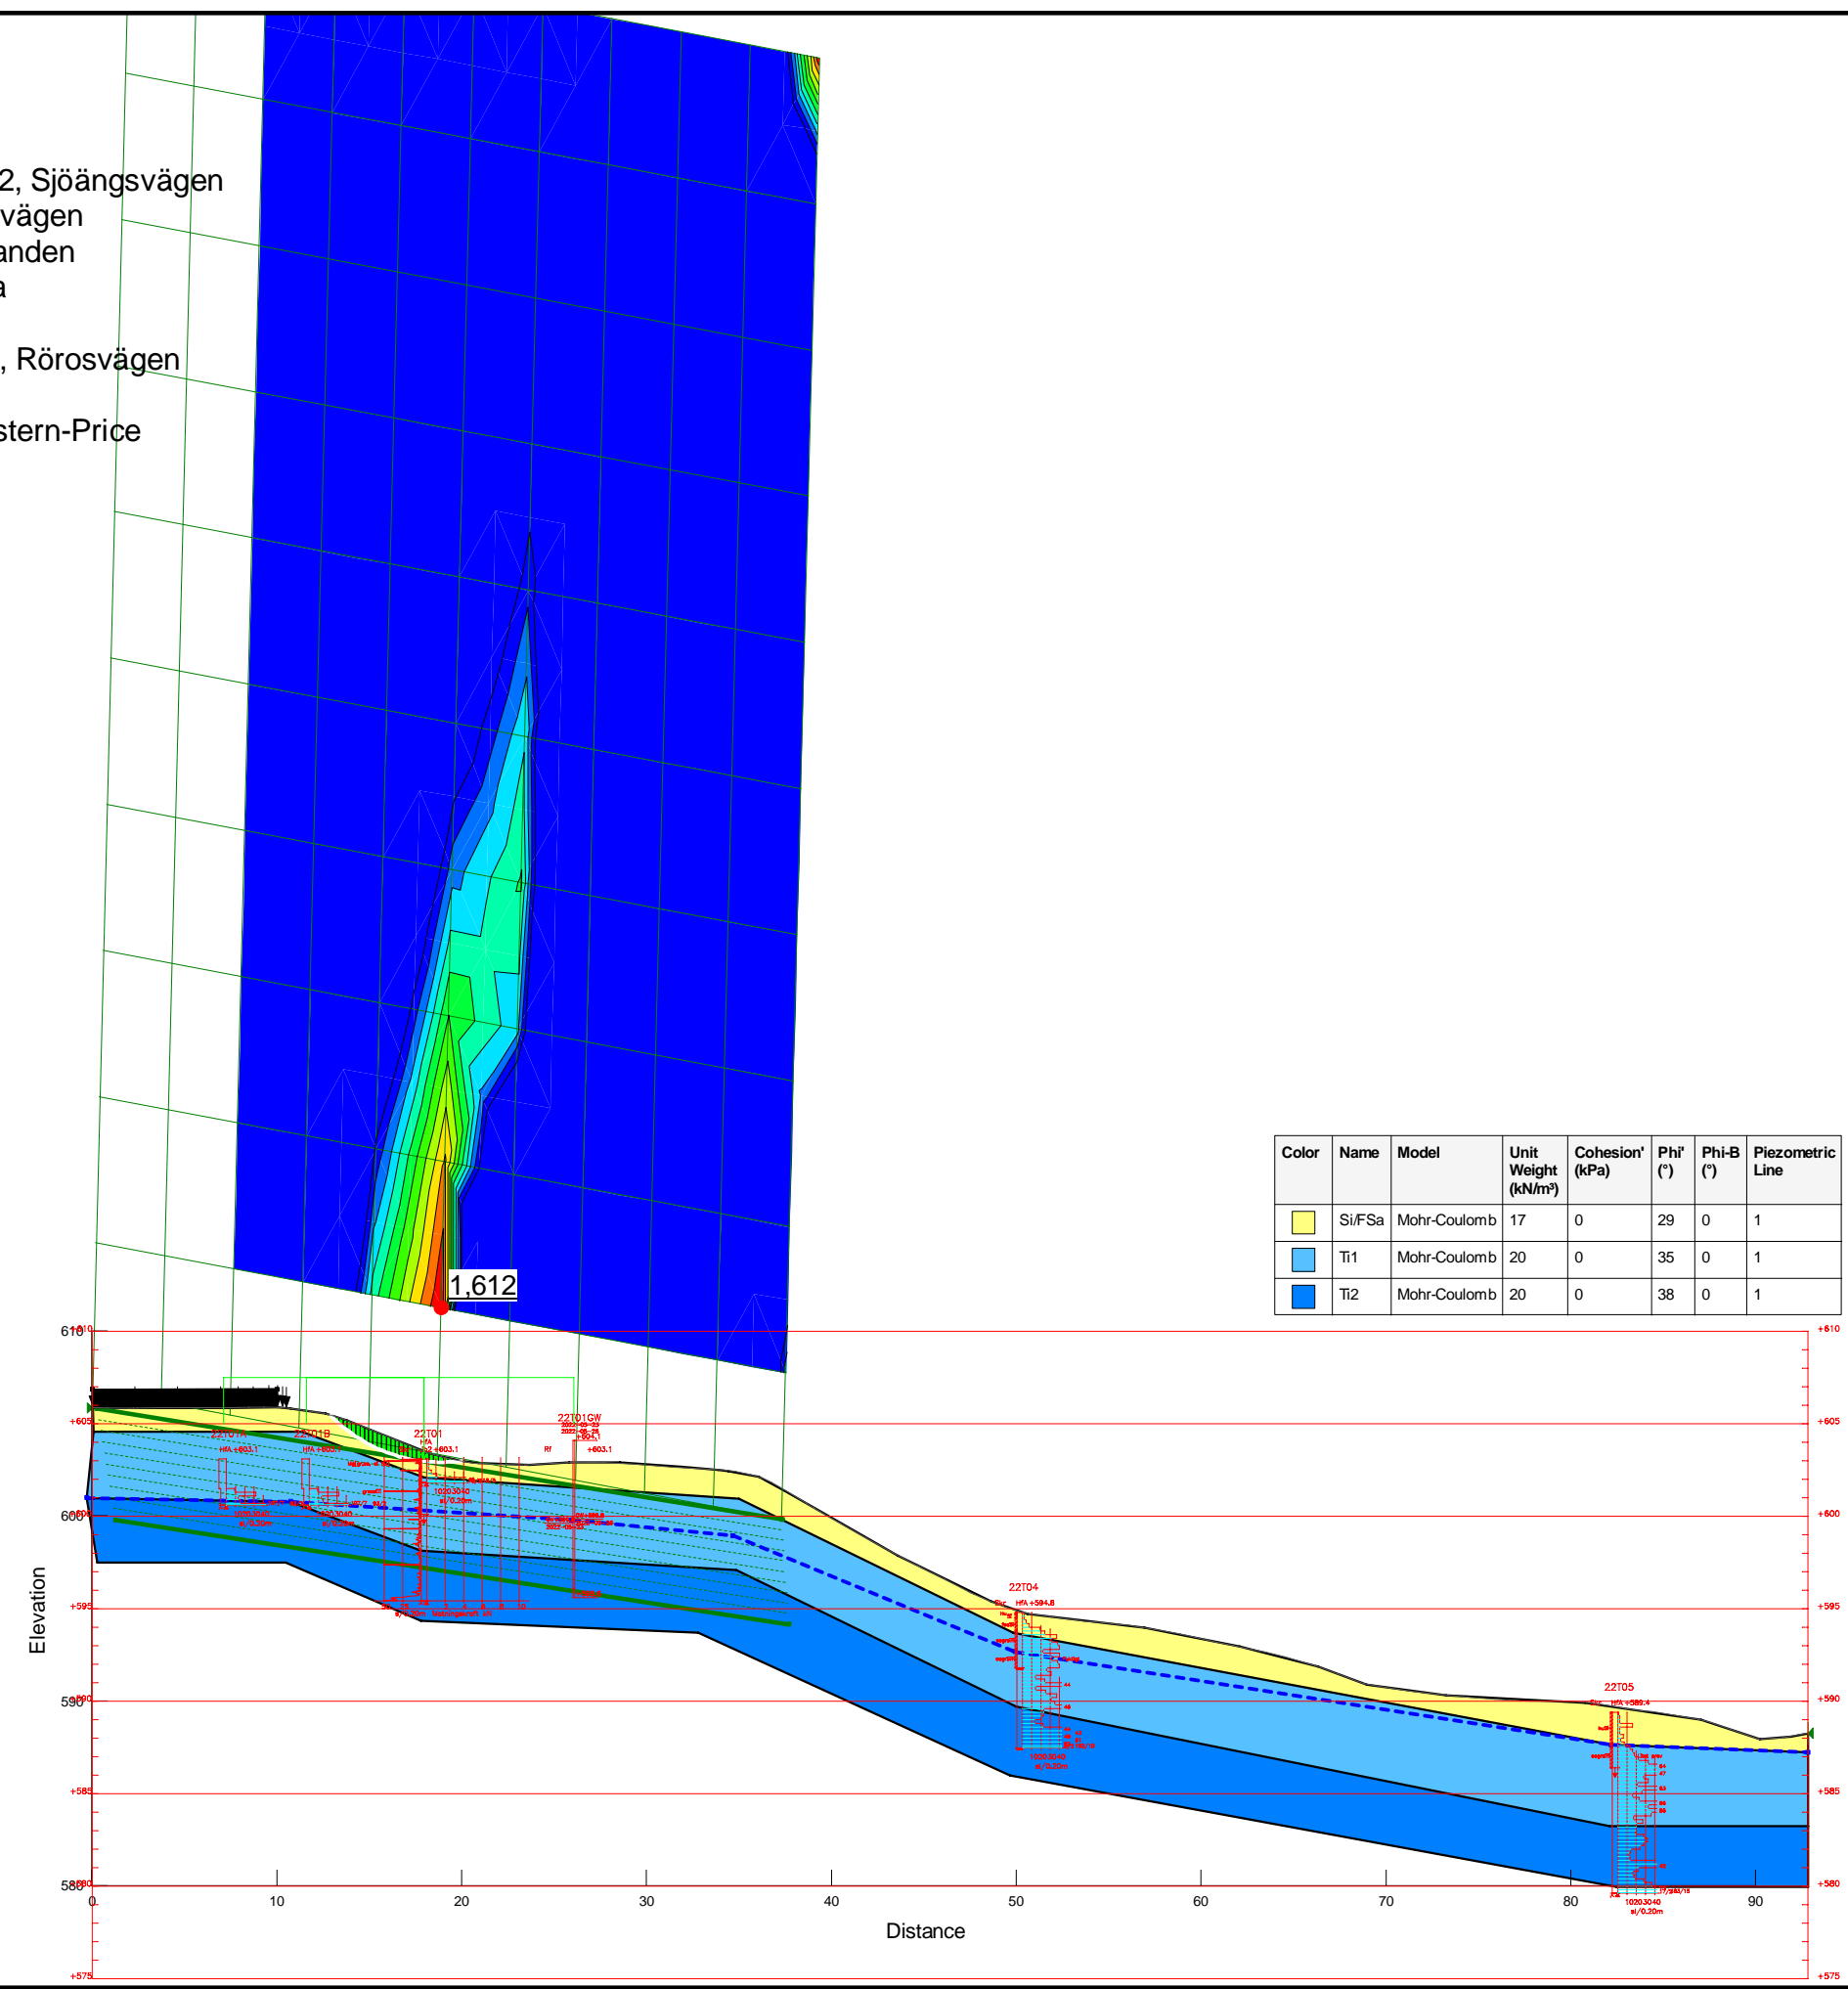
2, Sjöängsvägen
vägen
anden
a

, Rörosvägen

stern-Price

1,612

| Color | Name | Model | Unit Weight (kN/m³) | Cohesion' (kPa) | Phi' (°) | Phi-B (°) | Piezometric Line |
|---|---|---|---|---|---|---|---|
| | Si/FSa | Mohr-Coulomb | 17 | 0 | 29 | 0 | 1 |
| | Ti1 | Mohr-Coulomb | 20 | 0 | 35 | 0 | 1 |
| | Ti2 | Mohr-Coulomb | 20 | 0 | 38 | 0 | 1 |

610 +610
+605
600 +600
+595
590 +590
+585
580 +580
+575

+610
+605
+600
+595
+590
+585
+580
+575

22T01A
HfA +603.1
22T01B
HfA +603.1
22T01
HfA
+603.1
10203040
st/0.20m
22T01GW
+603.1
22T04
HfA +594.8
10203040
st/0.20m
22T05
HfA +589.4
10203040
st/0.20m

Elevation

0 10 20 30 40 50 60 70 80 90

Distance